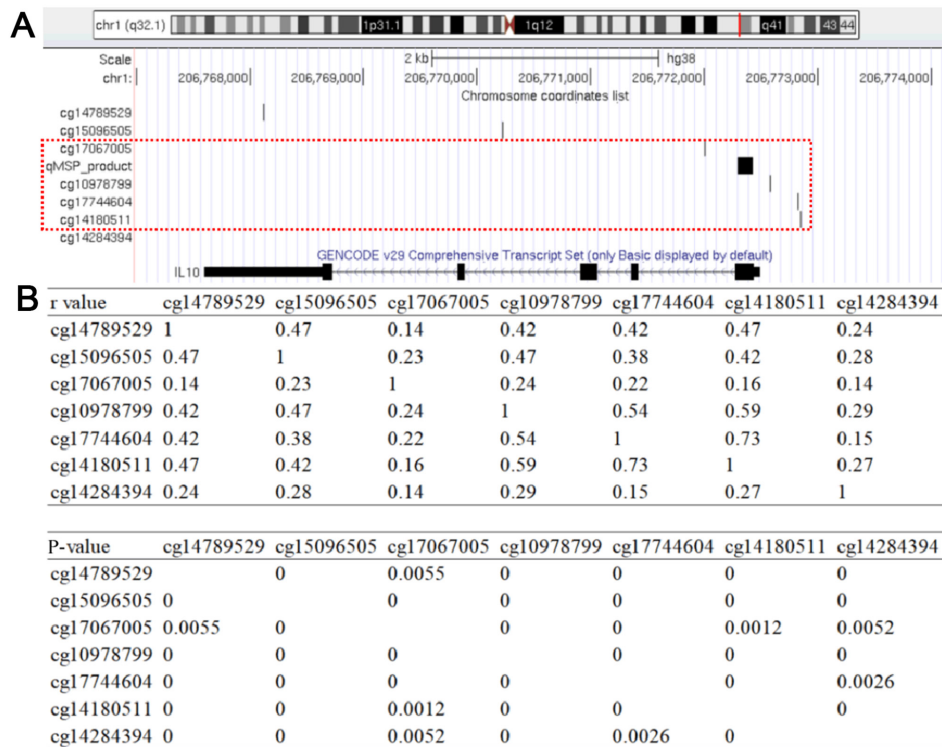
A

chr1 (q32.1) 1p31.1 1q12 q41 43 44

Scale 2 kb hg38
chr1: 206,768,000 206,769,000 206,770,000 206,771,000 206,772,000 206,773,000 206,774,000
Chromosome coordinates list

cg14789529
cg15096505
cg17067005
qMSP_product
cg10978799
cg17744604
cg14180511
cg14284394

GENCODE v29 Comprehensive Transcript Set (only Basic displayed by default)
IL10

B

| r value | cg14789529 | cg15096505 | cg17067005 | cg10978799 | cg17744604 | cg14180511 | cg14284394 |
|---|---|---|---|---|---|---|---|
| cg14789529 | 1 | 0.47 | 0.14 | 0.42 | 0.42 | 0.47 | 0.24 |
| cg15096505 | 0.47 | 1 | 0.23 | 0.47 | 0.38 | 0.42 | 0.28 |
| cg17067005 | 0.14 | 0.23 | 1 | 0.24 | 0.22 | 0.16 | 0.14 |
| cg10978799 | 0.42 | 0.47 | 0.24 | 1 | 0.54 | 0.59 | 0.29 |
| cg17744604 | 0.42 | 0.38 | 0.22 | 0.54 | 1 | 0.73 | 0.15 |
| cg14180511 | 0.47 | 0.42 | 0.16 | 0.59 | 0.73 | 1 | 0.27 |
| cg14284394 | 0.24 | 0.28 | 0.14 | 0.29 | 0.15 | 0.27 | 1 |

| P-value | cg14789529 | cg15096505 | cg17067005 | cg10978799 | cg17744604 | cg14180511 | cg14284394 |
|---|---|---|---|---|---|---|---|
| cg14789529 | | 0 | 0.0055 | 0 | 0 | 0 | 0 |
| cg15096505 | 0 | | 0 | 0 | 0 | 0 | 0 |
| cg17067005 | 0.0055 | 0 | | 0 | 0 | 0.0012 | 0.0052 |
| cg10978799 | 0 | 0 | 0 | | 0 | 0 | 0 |
| cg17744604 | 0 | 0 | 0 | 0 | | 0 | 0.0026 |
| cg14180511 | 0 | 0 | 0.0012 | 0 | 0 | | 0 |
| cg14284394 | 0 | 0 | 0.0052 | 0 | 0.0026 | 0 | |